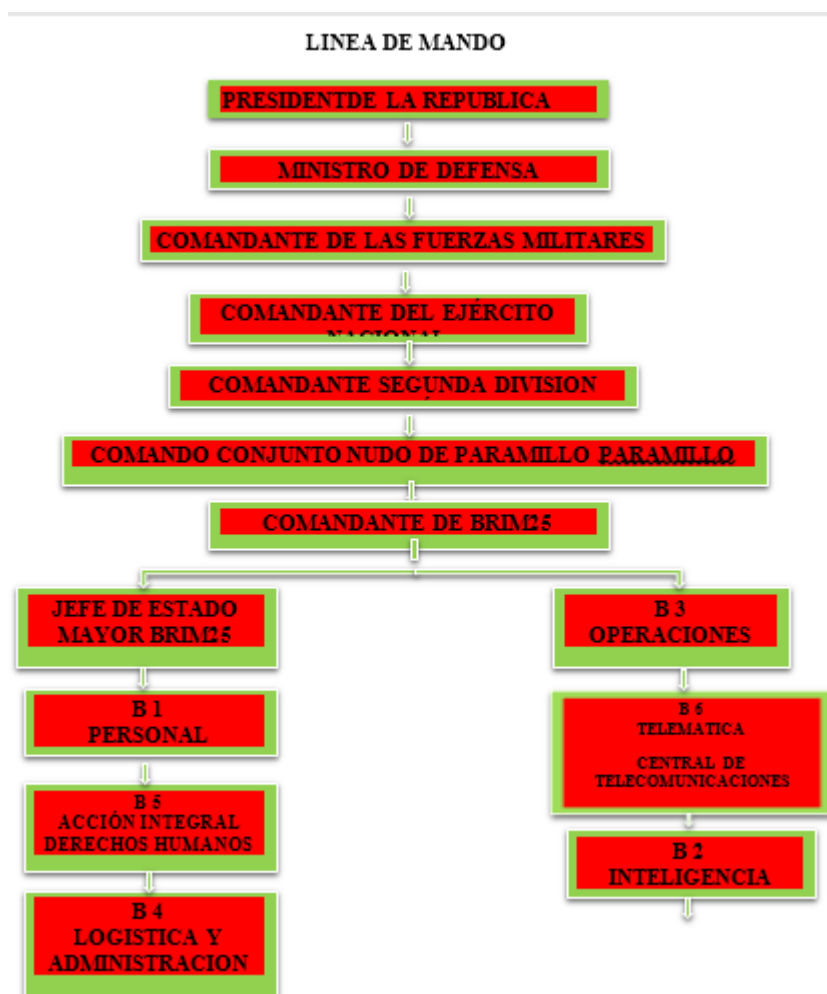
LINEA DE MANDO

PRESIDENTDE LA REPUBLICA

MINISTRO DE DEFENSA

COMANDANTE DE LAS FUERZAS MILITARES

COMANDANTE DEL EJÉRCITO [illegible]

COMANDANTE SEGUNDA DIVISION

COMANDO CONJUNTO NUDO DE PARAMILLO PARAMILLO

COMANDANTE DE BRIM25

JEFE DE ESTADO MAYOR BRIM25

B 1
PERSONAL

B 5
ACCIÓN INTEGRAL
DERECHOS HUMANOS

B 4
LOGISTICA Y
ADMINISTRACION

B 3
OPERACIONES

B 6
TELEMATICA

CENTRAL DE TELECOMUNICACIONES

B 2
INTELIGENCIA